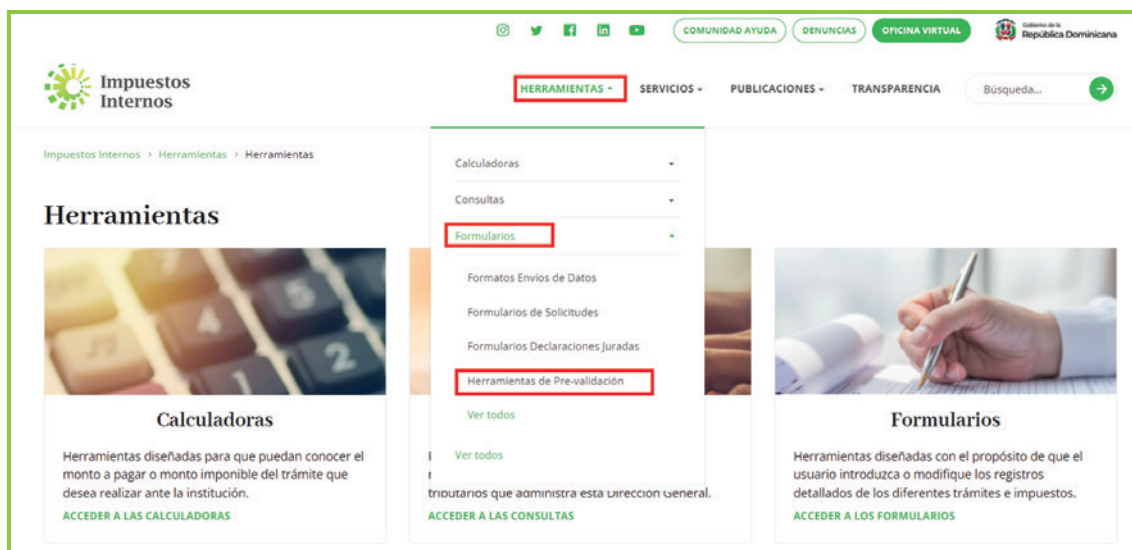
COMUNIDAD AYUDA DENUNCIAS OFICINA VIRTUAL

Gobierno de la República Dominicana

Impuestos Internos

HERRAMIENTAS SERVICIOS PUBLICACIONES TRANSPARENCIA Búsqueda...

Impuestos Internos > Herramientas > Herramientas

Herramientas

Calculadoras
Consultas
Formularios
Formatos Envios de Datos
Formularios de Solicitudes
Formularios Declaraciones Juradas
Herramientas de Pre-validación
Ver todos
Ver todos

Calculadoras

Herramientas diseñadas para que puedan conocer el monto a pagar o monto imponible del trámite que desea realizar ante la institución.

ACCEDER A LAS CALCULADORAS

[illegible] tributarios que administra esta Dirección General.

ACCEDER A LAS CONSULTAS

Formularios

Herramientas diseñadas con el propósito de que el usuario introduzca o modifique los registros detallados de los diferentes trámites e impuestos.

ACCEDER A LOS FORMULARIOS